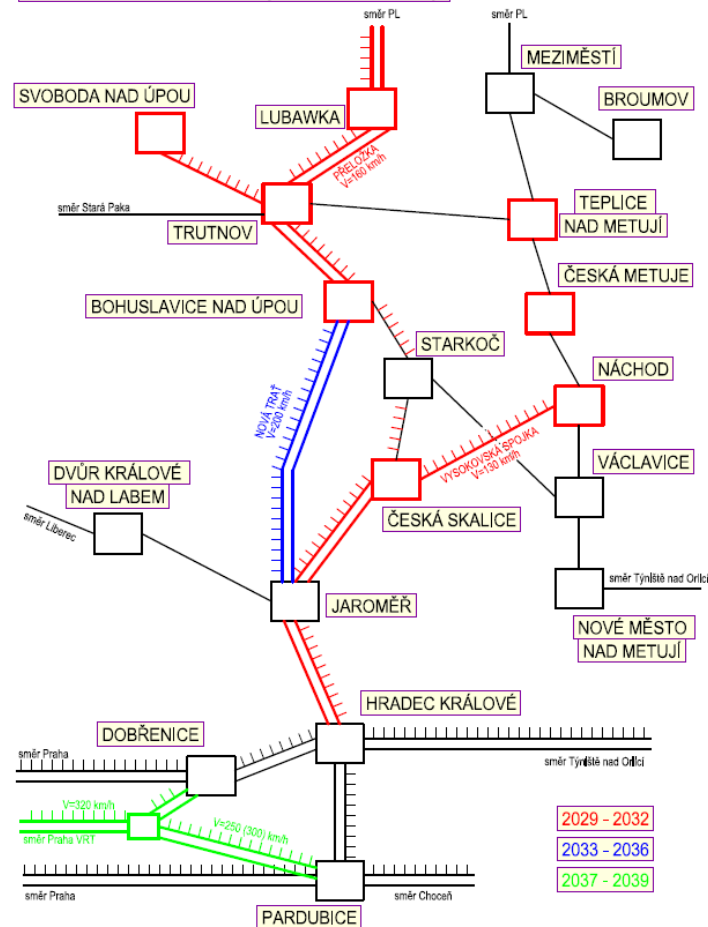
směr PL

směr PL

MEZIMĚSTÍ

SVOBODA NAD ÚPOU

LUBAWKA

BROUMOV

PŘELOŽKA V=160 km/h

směr Stará Paka

TRUTNOV

TEPLICE NAD METUJÍ

ČESKÁ METUJE

BOHUSLAVICE NAD ÚPOU

STARKOČ

NOVÁ TRAŤ V=200 km/h

NÁCHOD

VYSOKOVSKÁ SPOJKA V=130 km/h

VÁCLAVICE

DVŮR KRÁLOVÉ NAD LABEM

směr Liberec

ČESKÁ SKALICE

směr Týniště nad Orlicí

JAROMĚŘ

NOVÉ MĚSTO NAD METUJÍ

HRADEC KRÁLOVÉ

DOBŘENICE

směr Praha

směr Týniště nad Orlicí

V=320 km/h

směr Praha VRT

V=250 (300) km/h

2029 - 2032

2033 - 2036

2037 - 2039

směr Praha

směr Choceň

PARDUBICE